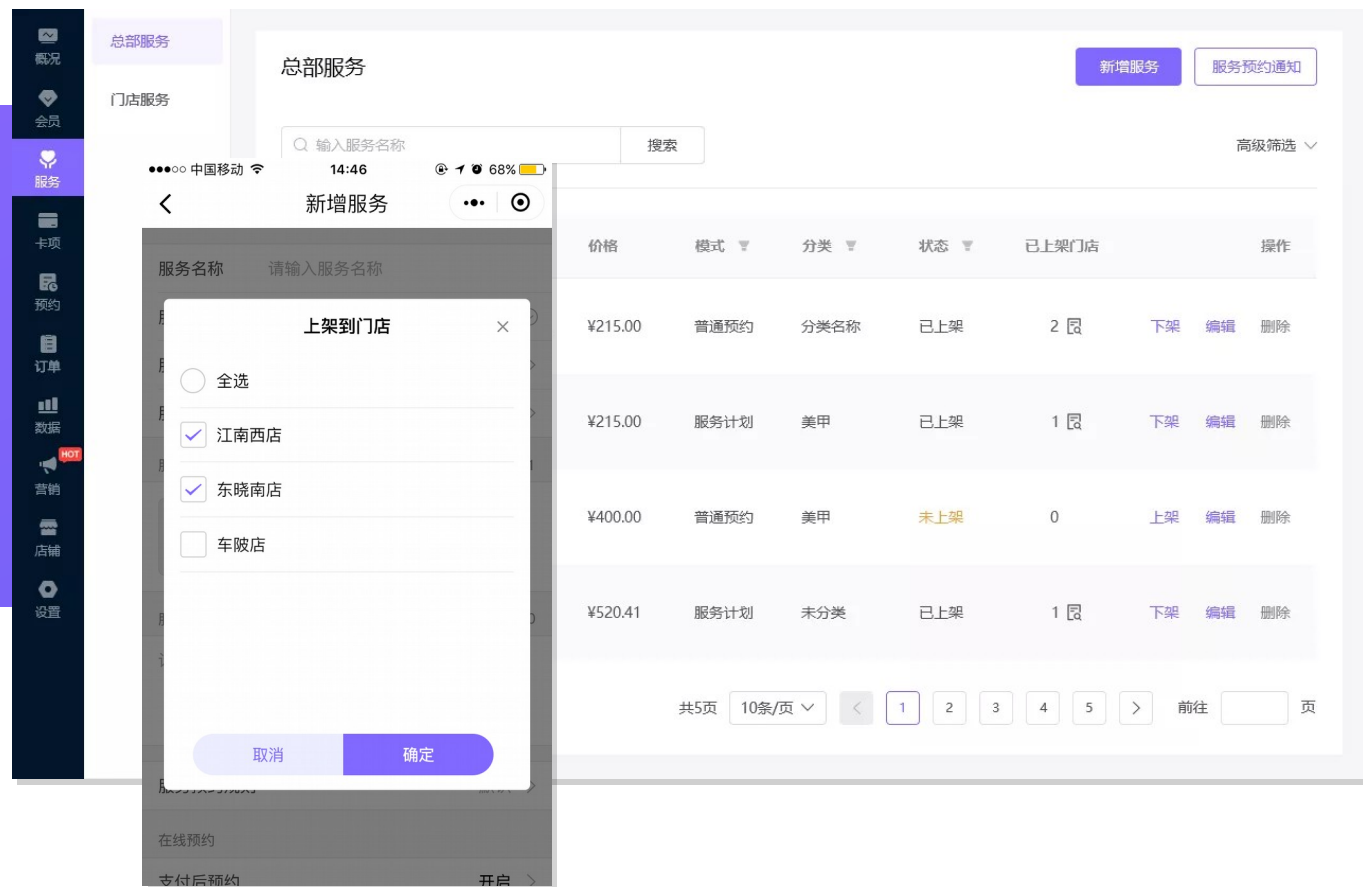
概况
会员
服务
卡项
预约
订单
数据
HOT
营销
店铺
设置

总部服务
门店服务

总部服务
新增服务
服务预约通知
输入服务名称
搜索
高级筛选

| 价格 | 模式 | 分类 | 状态 | 已上架门店 | 操作 |
|---|---|---|---|---|---|
| ¥215.00 | 普通预约 | 分类名称 | 已上架 | 2 | 下架 编辑 删除 |
| ¥215.00 | 服务计划 | 美甲 | 已上架 | 1 | 下架 编辑 删除 |
| ¥400.00 | 普通预约 | 美甲 | 未上架 | 0 | 上架 编辑 删除 |
| ¥520.41 | 服务计划 | 未分类 | 已上架 | 1 | 下架 编辑 删除 |

共5页 10条/页 1 2 3 4 5 前往 页

●●●○○ 中国移动 14:46 68%
新增服务
服务名称 请输入服务名称

上架到门店
全选
江南西店
东晓南店
车陂店
取消
确定

在线预约
支付后预约 开启